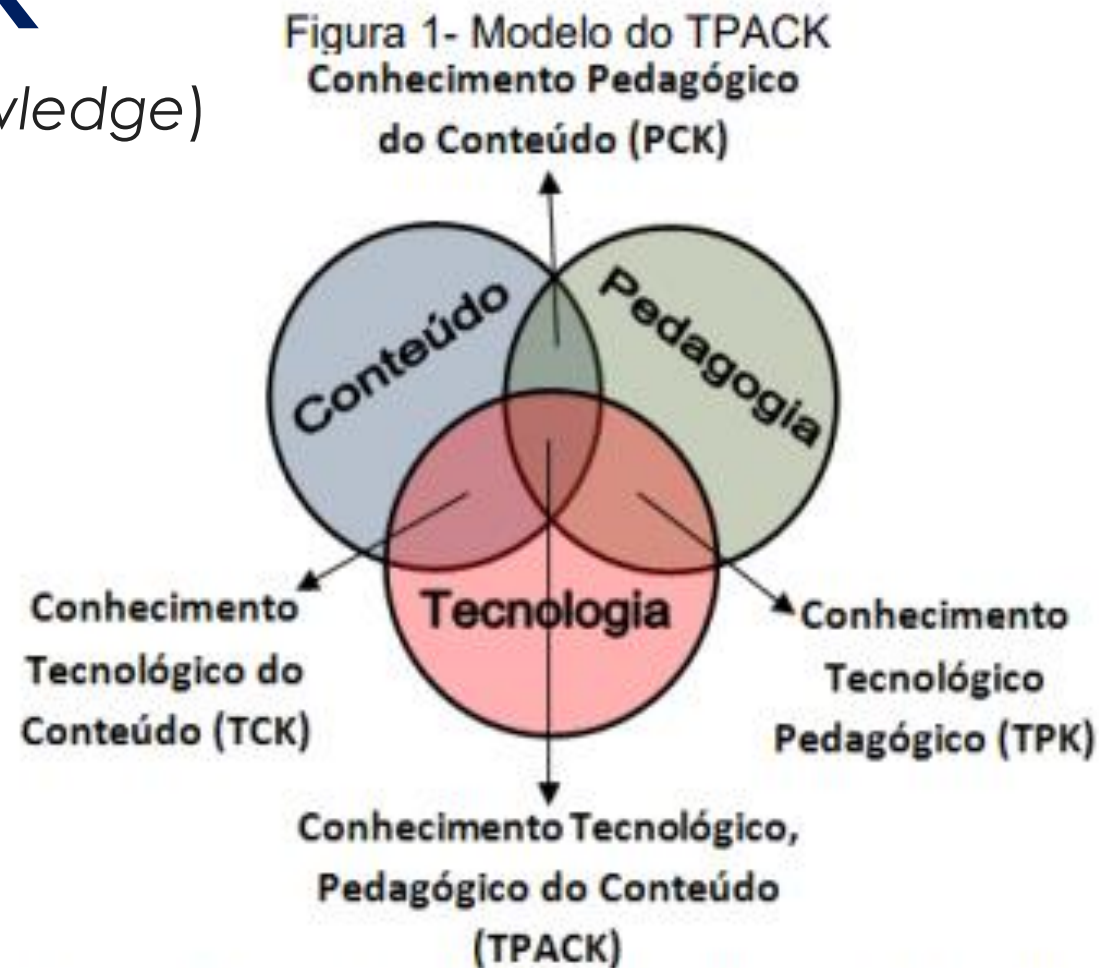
K
wledge)

Figura 1- Modelo do TPACK

Conhecimento Pedagógico do Conteúdo (PCK)

Conteúdo

Pedagogia

Tecnologia

Conhecimento Tecnológico do Conteúdo (TCK)

Conhecimento Tecnológico Pedagógico (TPK)

Conhecimento Tecnológico, Pedagógico do Conteúdo (TPACK)